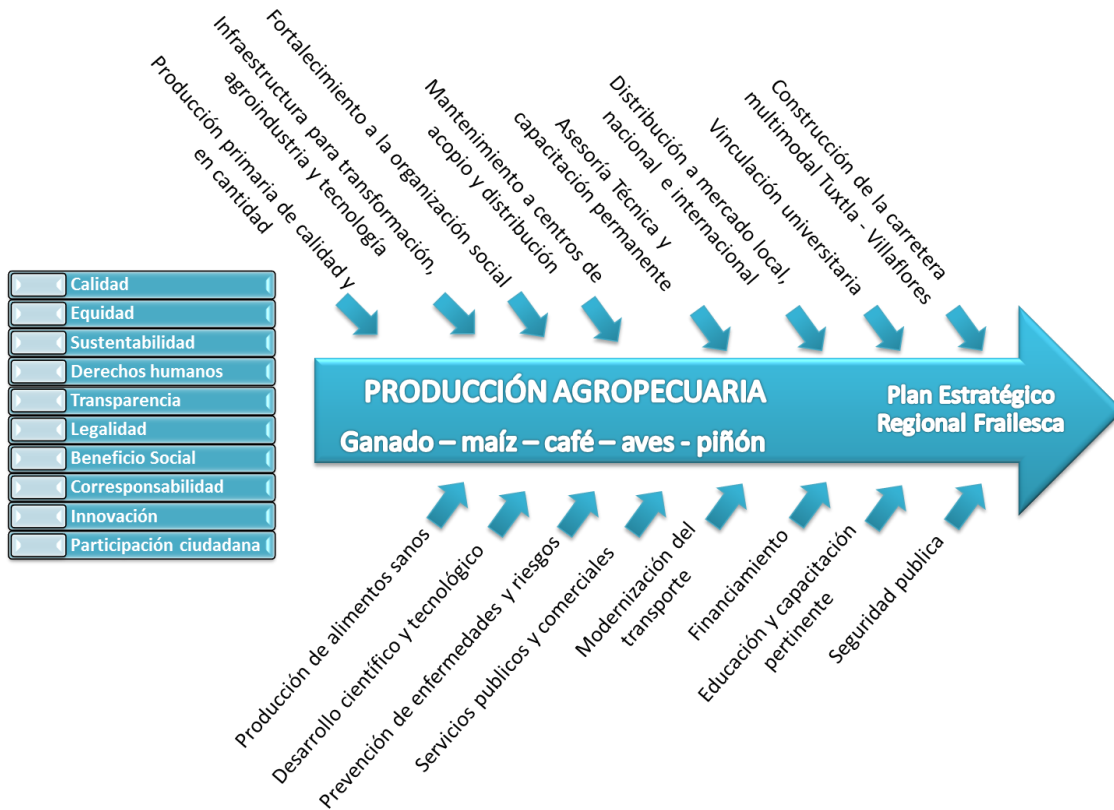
Producción primaria de calidad y en cantidad

Infraestructura para transformación, agroindustria y tecnología

Fortalecimiento a la organización social

Mantenimiento a centros de acopio y distribución

Asesoría Técnica y capacitación permanente

Distribución a mercado local, nacional e internacional

Vinculación universitaria

Construcción de la carretera multimodal Tuxtla - Villaflores

Calidad
Equidad
Sustentabilidad
Derechos humanos
Transparencia
Legalidad
Beneficio Social
Corresponsabilidad
Innovación
Participación ciudadana

PRODUCCIÓN AGROPECUARIA
Ganado – maíz – café – aves - piñón

Plan Estratégico Regional Frailesca

Producción de alimentos sanos

Desarrollo científico y tecnológico

Prevención de enfermedades y riesgos

Servicios publicos y comerciales

Modernización del transporte

Financiamiento

Educación y capacitación pertinente

Seguridad publica